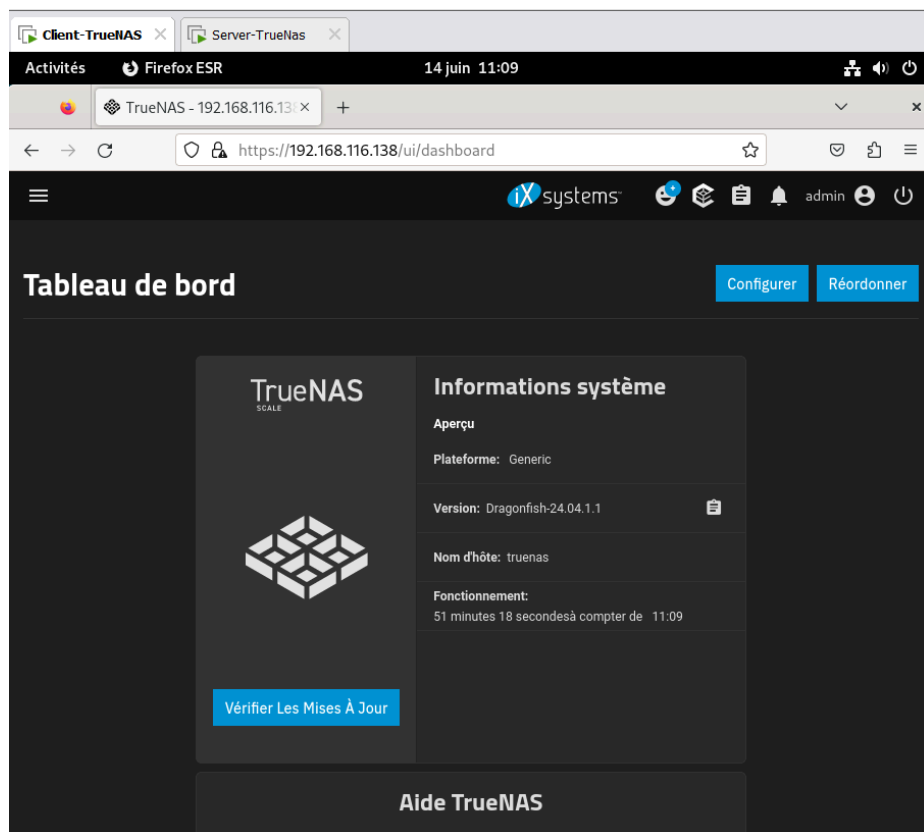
Client-TrueNAS
Server-TrueNas
Activités
Firefox ESR
14 juin 11:09
TrueNAS - 192.168.116.13
https://192.168.116.138/ui/dashboard
iX systems
admin
Tableau de bord
Configurer
Réordonner
TrueNAS
SCALE
Informations système
Aperçu
Plateforme: Generic
Version: Dragonfish-24.04.1.1
Nom d'hôte: truenas
Fonctionnement:
51 minutes 18 secondesà compter de 11:09
Vérifier Les Mises À Jour
Aide TrueNAS